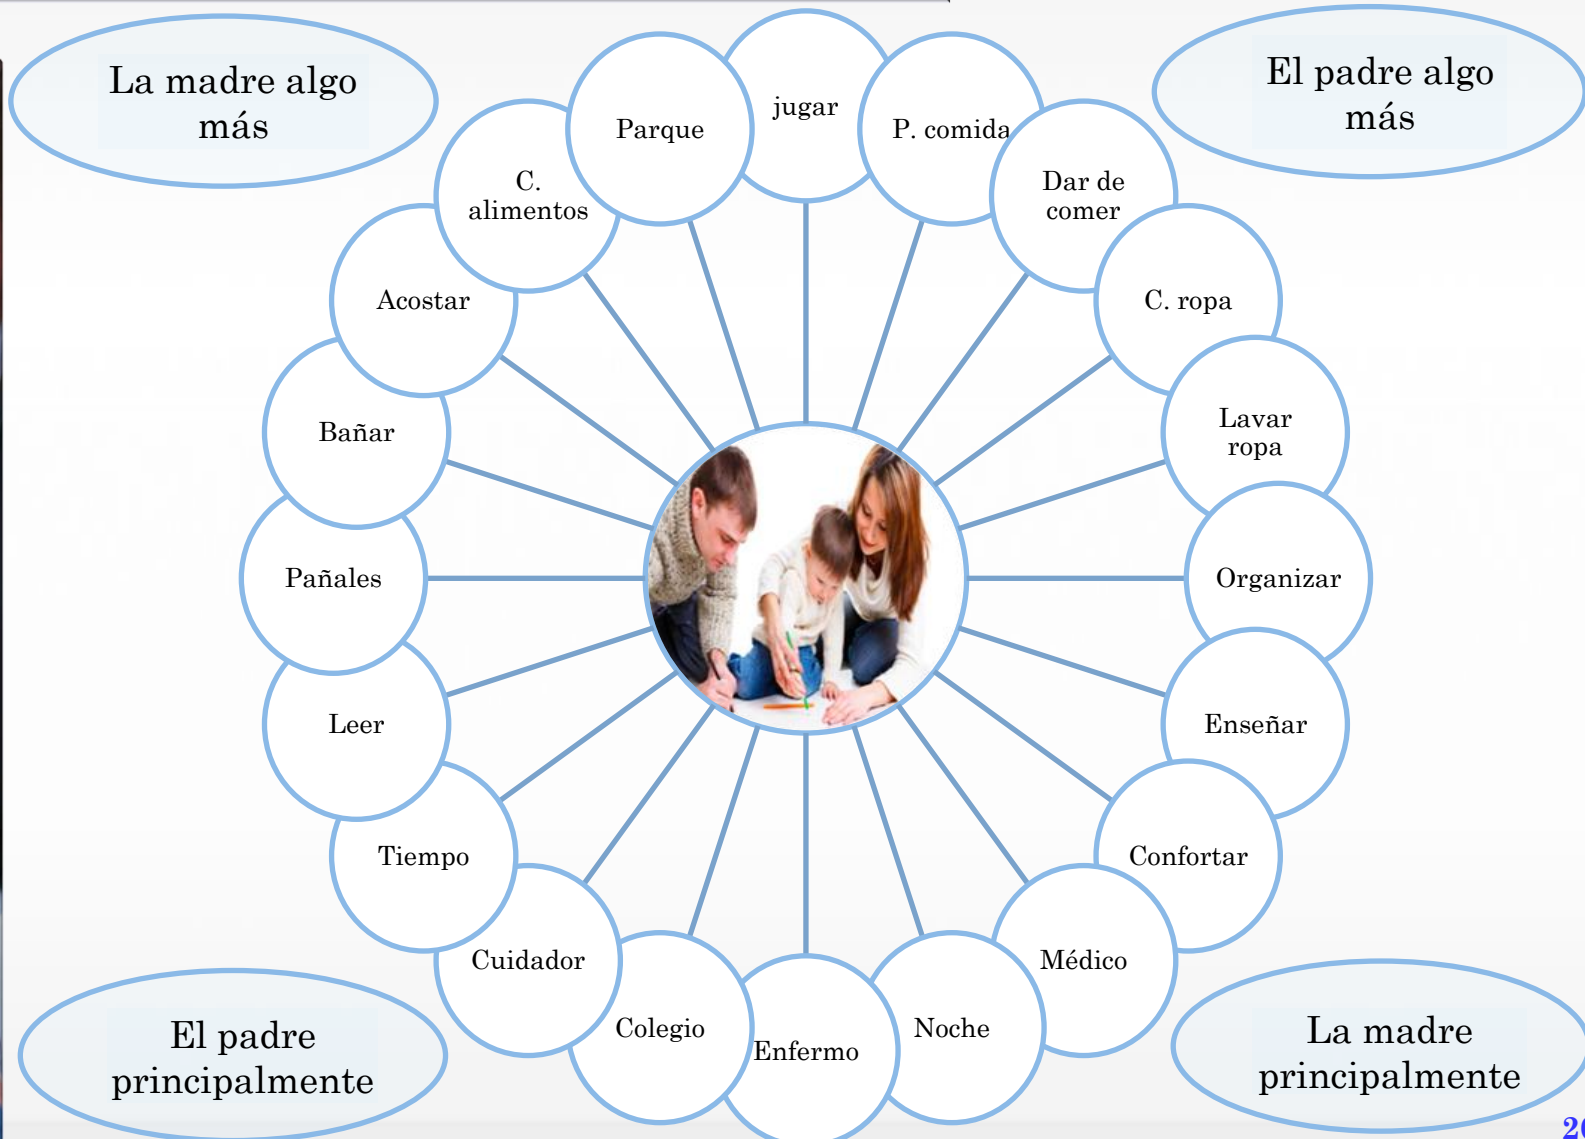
La madre algo más

El padre algo más

jugar

P. comida

Dar de comer

C. ropa

Lavar ropa

Organizar

Enseñar

Confortar

Médico

Noche

Enfermo

Colegio

Cuidador

Tiempo

Leer

Pañales

Bañar

Acostar

C. alimentos

Parque

El padre principalmente

La madre principalmente

2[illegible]